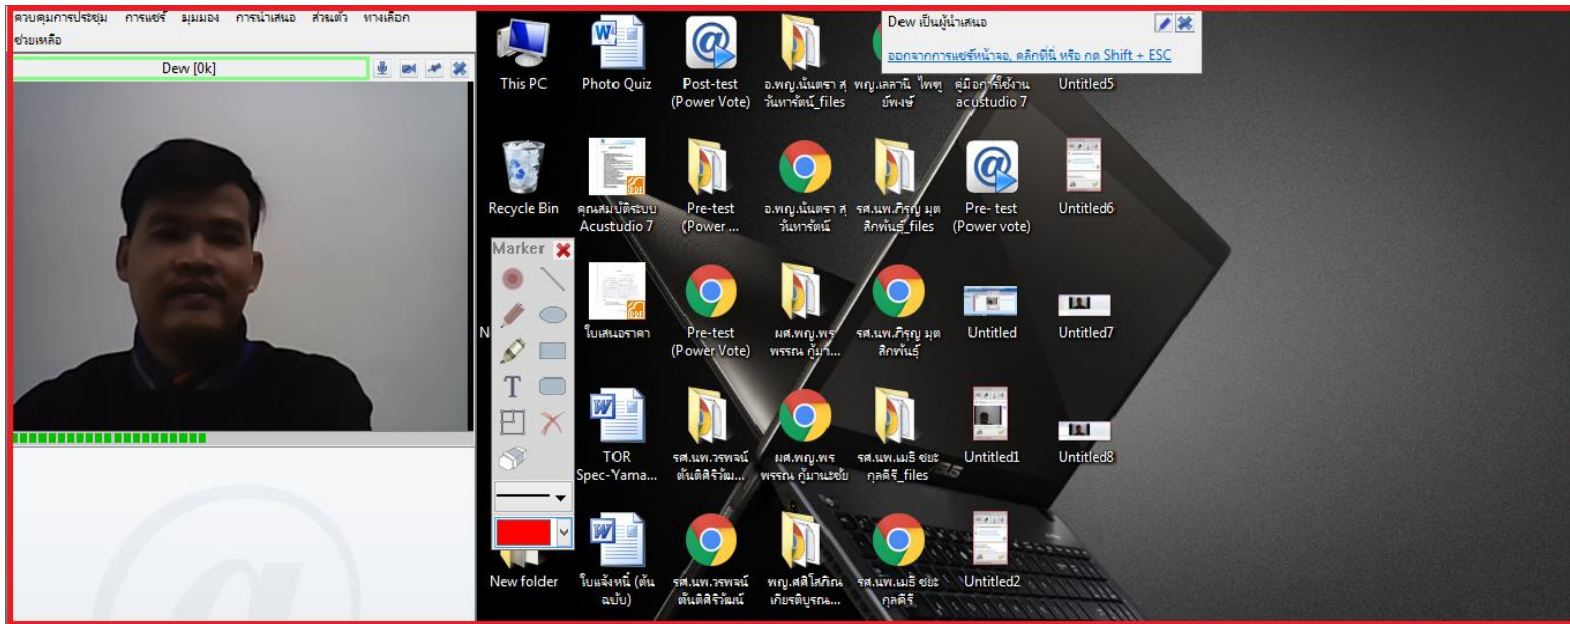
ควบคุมการประชุม การแชร์ มุมมอง การนำเสนอ ส่วนตัว ทางเลือก ช่วยเหลือ

Dew [0k]

Dew เป็นผู้นำเสนอ

ออกจากการแชร์หน้าจอ, คลิกที่นี่ หรือ กด Shift + ESC

This PC

Photo Quiz

Post-test (Power Vote)

อ.พญ.นันตรา สุวันทารัตน์_files

พญ.เลลานี ไพฑูรย์พงษ์

คู่มือการใช้งาน acustudio 7

Untitled5

Recycle Bin

คุณสมบัติระบบ Acustudio 7

Pre-test (Power ...

อ.พญ.นันตรา สุวันทารัตน์

รศ.นพ.ภิรญ มุตสิกพันธุ์_files

Pre- test (Power vote)

Untitled6

Marker

ใบเสนอราคา

Pre-test (Power Vote)

ผศ.พญ.พรพรรณ กู้มา...

รศ.นพ.ภิรญ มุตสิกพันธุ์

Untitled

Untitled7

N

TOR Spec-Yama...

รศ.นพ.วรพจน์ ตันติศิริวัฒ...

ผศ.พญ.พรพรรณ กู้มานะชัย

รศ.นพ.เมธี ชยะกุลคีรี_files

Untitled1

Untitled8

New folder

ใบแจ้งหนี้ (ต้นฉบับ)

รศ.นพ.วรพจน์ ตันติศิริวัฒน์

พญ.สลิโสภิณ เกียรติบูรณ...

รศ.นพ.เมธี ชยะกุลคีรี

Untitled2